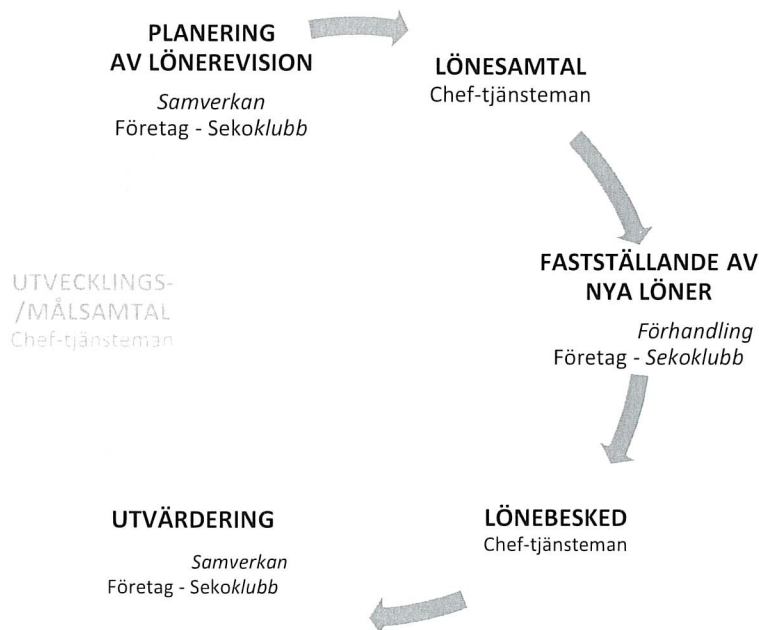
PLANERING AV LÖNEREVISION

*Samverkan*
Företag - Seko*klubb*

LÖNESAMTAL
Chef-tjänsteman

FASTSTÄLLANDE AV NYA LÖNER

*Förhandling*
Företag - *Sekoklubb*

LÖNEBESKED
Chef-tjänsteman

UTVÄRDERING

*Samverkan*
Företag - Seko*klubb*

UTVECKLINGS-/MÅLSAMTAL
Chef-tjänsteman